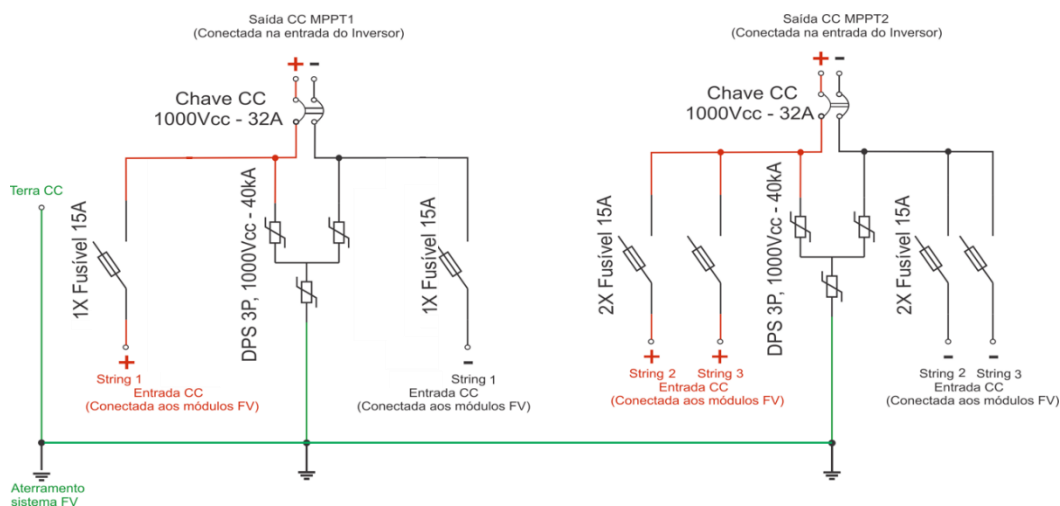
Saída CC MPPT1
(Conectada na entrada do Inversor)

+ -

Chave CC
1000Vcc - 32A

Terra CC

1X Fusível 15A

DPS 3P, 1000Vcc - 40kA

1X Fusível 15A

+
String 1
Entrada CC
(Conectada aos módulos FV)

-
String 1
Entrada CC
(Conectada aos módulos FV)

Saída CC MPPT2
(Conectada na entrada do Inversor)

+ -

Chave CC
1000Vcc - 32A

2X Fusível 15A

DPS 3P, 1000Vcc - 40kA

2X Fusível 15A

+ +
String 2 String 3
Entrada CC
(Conectada aos módulos FV)

- -
String 2 String 3
Entrada CC
(Conectada aos módulos FV)

Aterramento
sistema FV